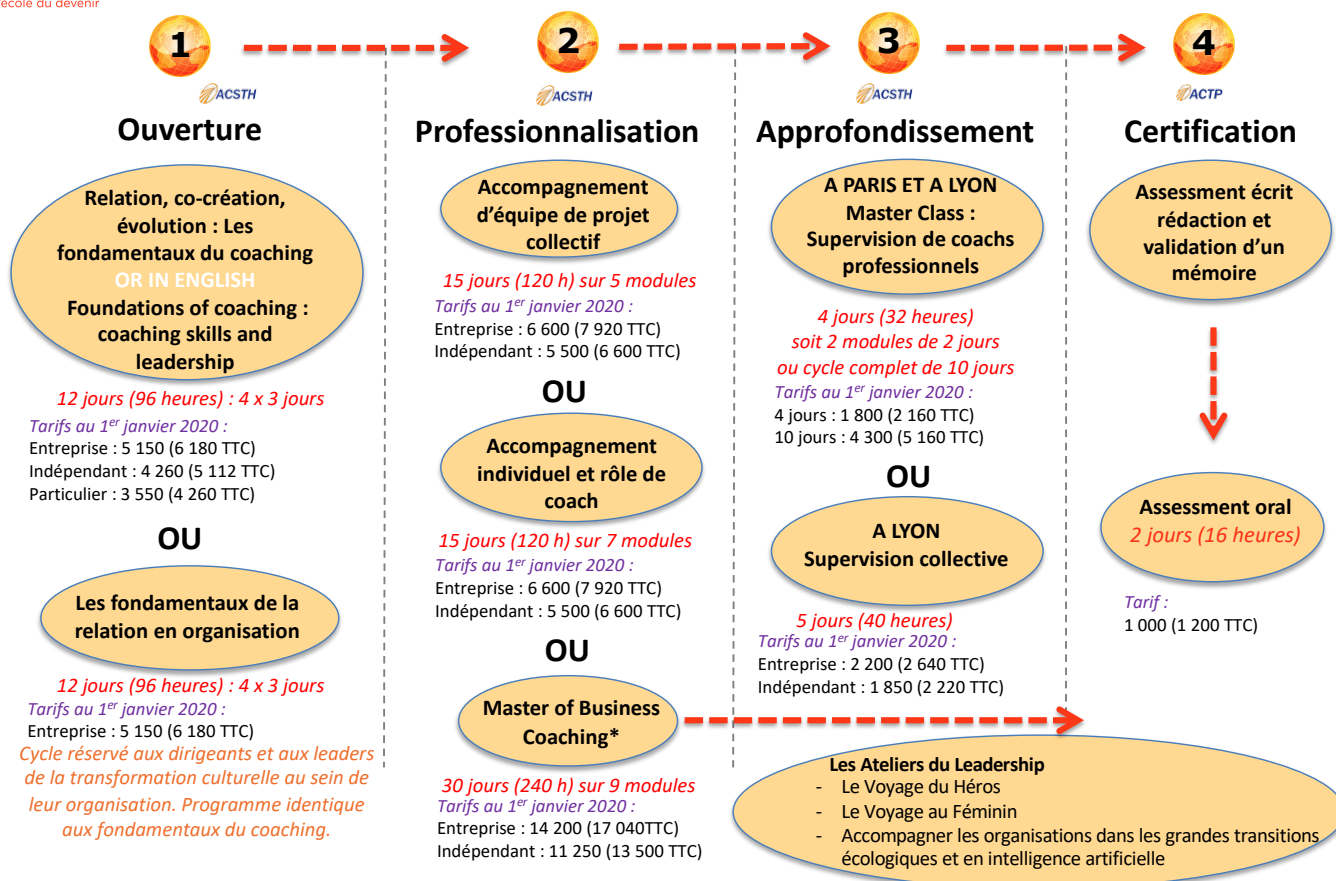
école du devenir

1
ACSTH
Ouverture

Relation, co-création, évolution : Les fondamentaux du coaching
OR IN ENGLISH
Foundations of coaching : coaching skills and leadership

12 jours (96 heures) : 4 x 3 jours
Tarifs au 1$^{er}$ janvier 2020 :
Entreprise : 5 150 (6 180 TTC)
Indépendant : 4 260 (5 112 TTC)
Particulier : 3 550 (4 260 TTC)

OU

Les fondamentaux de la relation en organisation

12 jours (96 heures) : 4 x 3 jours
Tarifs au 1$^{er}$ janvier 2020 :
Entreprise : 5 150 (6 180 TTC)
Cycle réservé aux dirigeants et aux leaders de la transformation culturelle au sein de leur organisation. Programme identique aux fondamentaux du coaching.

2
ACSTH
Professionnalisation

Accompagnement d'équipe de projet collectif

15 jours (120 h) sur 5 modules
Tarifs au 1$^{er}$ janvier 2020 :
Entreprise : 6 600 (7 920 TTC)
Indépendant : 5 500 (6 600 TTC)

OU

Accompagnement individuel et rôle de coach

15 jours (120 h) sur 7 modules
Tarifs au 1$^{er}$ janvier 2020 :
Entreprise : 6 600 (7 920 TTC)
Indépendant : 5 500 (6 600 TTC)

OU

Master of Business Coaching*

30 jours (240 h) sur 9 modules
Tarifs au 1$^{er}$ janvier 2020 :
Entreprise : 14 200 (17 040TTC)
Indépendant : 11 250 (13 500 TTC)

3
ACSTH
Approfondissement

A PARIS ET A LYON
Master Class :
Supervision de coachs professionnels

4 jours (32 heures)
soit 2 modules de 2 jours
ou cycle complet de 10 jours
Tarifs au 1$^{er}$ janvier 2020 :
4 jours : 1 800 (2 160 TTC)
10 jours : 4 300 (5 160 TTC)

OU

A LYON
Supervision collective

5 jours (40 heures)
Tarifs au 1$^{er}$ janvier 2020 :
Entreprise : 2 200 (2 640 TTC)
Indépendant : 1 850 (2 220 TTC)

Les Ateliers du Leadership
- Le Voyage du Héros
- Le Voyage au Féminin
- Accompagner les organisations dans les grandes transitions écologiques et en intelligence artificielle

4
ACTP
Certification

Assessment écrit rédaction et validation d'un mémoire

Assessment oral
2 jours (16 heures)

Tarif :
1 000 (1 200 TTC)